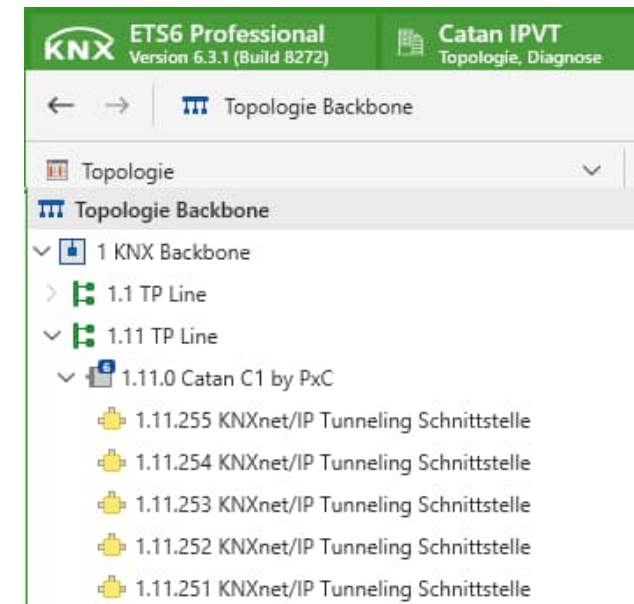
KNX ETS6 Professional
Version 6.3.1 (Build 8272)

Catan IPVT
Topologie, Diagnose

← → Topologie Backbone

Topologie

Topologie Backbone

1 KNX Backbone

1.1 TP Line

1.11 TP Line

1.11.0 Catan C1 by PxC

1.11.255 KNXnet/IP Tunneling Schnittstelle

1.11.254 KNXnet/IP Tunneling Schnittstelle

1.11.253 KNXnet/IP Tunneling Schnittstelle

1.11.252 KNXnet/IP Tunneling Schnittstelle

1.11.251 KNXnet/IP Tunneling Schnittstelle